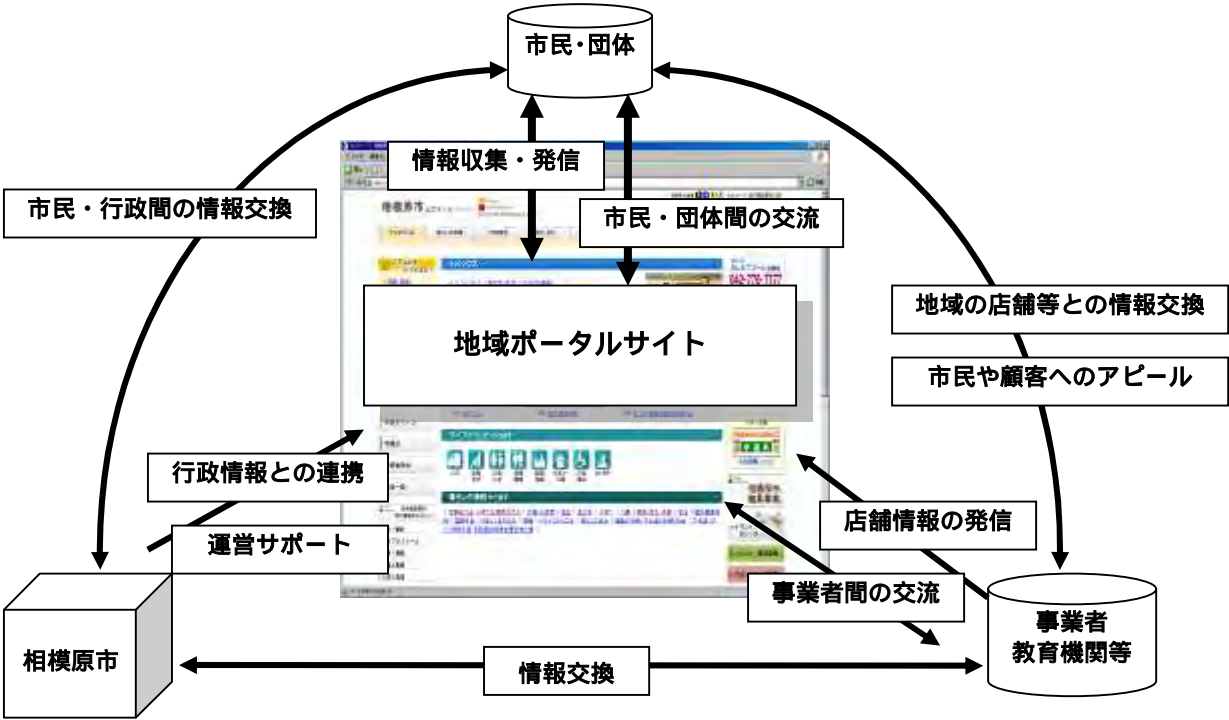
市民・団体

情報収集・発信

市民・団体間の交流

市民・行政間の情報交換

地域の店舗等との情報交換

市民や顧客へのアピール

地域ポータルサイト

行政情報との連携

運営サポート

店舗情報の発信

事業者間の交流

相模原市

情報交換

事業者
教育機関等